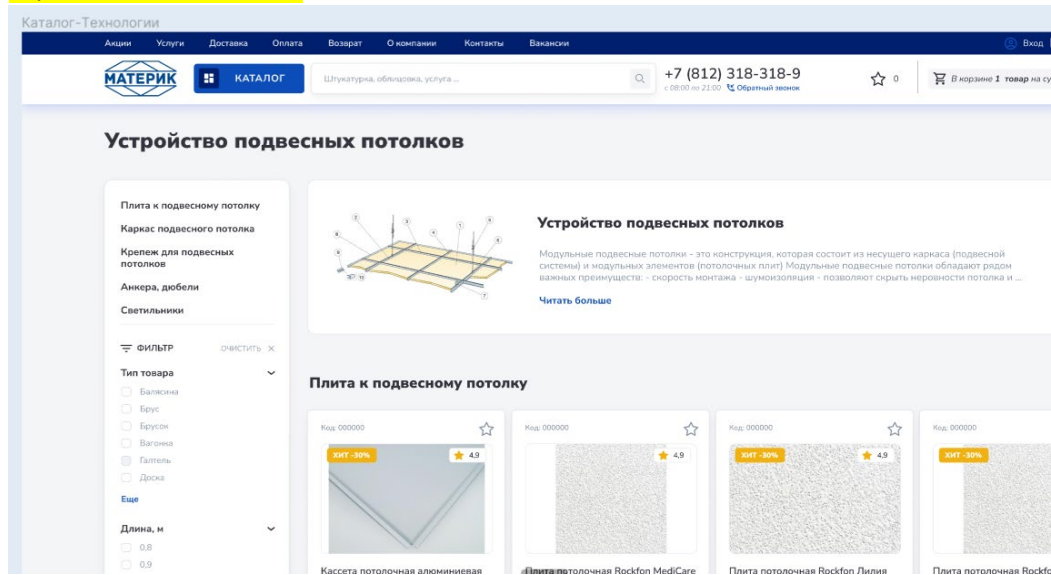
Каталог-Технологии

Акции Услуги Доставка Оплата Возврат О компании Контакты Вакансии

Вход

МАТЕРИК

КАТАЛОГ

Штукатурка, облицовка, услуга ...

+7 (812) 318-318-9
с 08:00 по 21:00 Обратный звонок

0

В корзине 1 товар на су

Устройство подвесных потолков

Плита к подвесному потолку
Каркас подвесного потолка
Крепеж для подвесных потолков
Анкера, дюбели
Светильники

ФИЛЬТР ОЧИСТИТЬ ×

Тип товара
Балясина
Брус
Брусок
Вагонка
Галтель
Доска
Еще

Длина, м
0,8
0,9

Устройство подвесных потолков

Модульные подвесные потолки - это конструкция, которая состоит из несущего каркаса (подвесной системы) и модульных элементов (потолочных плит) Модульные подвесные потолки обладают рядом важных преимуществ: - скорость монтажа - шумоизоляция - позволяют скрыть неровности потолка и ...

Читать больше

Плита к подвесному потолку

Код: 000000
ХИТ -30%
4,9
Кассета потолочная алюминиевая

Код: 000000
4,9
Плита потолочная Rockfon MediCare

Код: 000000
ХИТ -30%
4,9
Плита потолочная Rockfon Лилия

Код: 000000
ХИТ -30%
Плита потолочная Rockfo